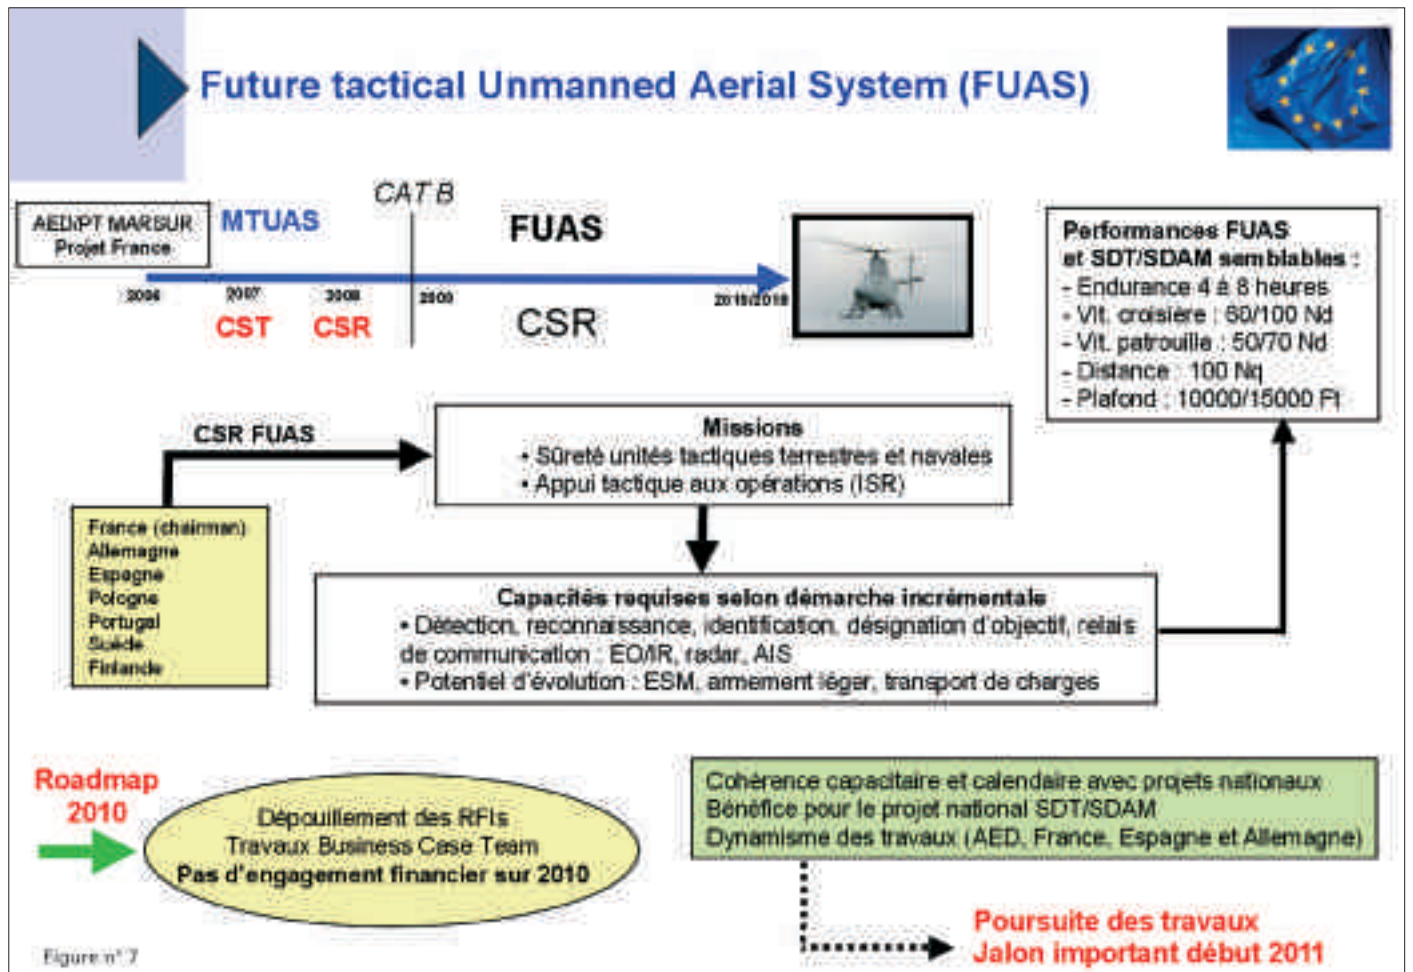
Future tactical Unmanned Aerial System (FUAS)

AED/PT MARSUR
Projet France

MTUAS

CAT B

FUAS

2006 2007 2008 2009 2015/2018

CST CSR

CSR

Performances FUAS et SDT/SDAM semblables :
- Endurance 4 à 8 heures
- Vit. croisière : 80/100 Nd
- Vit. patrouille : 50/70 Nd
- Distance : 100 Nq
- Plafond : 10000/15000 Ft

CSR FUAS

Missions
• Sûreté unités tactiques terrestres et navales
• Appui tactique aux opérations (ISR)

France (chairman)
Allemagne
Espagne
Pologne
Portugal
Suède
Finlande

Capacités requises selon démarche incrémentale
• Détection, reconnaissance, identification, désignation d'objectif, relais de communication : EO/IR, radar, AIS
• Potentiel d'évolution : ESM, armement léger, transport de charges

Roadmap 2010

Dépouillement des RFIs
Travaux Business Case Team
Pas d'engagement financier sur 2010

Cohérence capacitaire et calendaire avec projets nationaux
Bénéfice pour le projet national SDT/SDAM
Dynamisme des travaux (AED, France, Espagne et Allemagne)

Poursuite des travaux
Jalon important début 2011

Figure n° 7